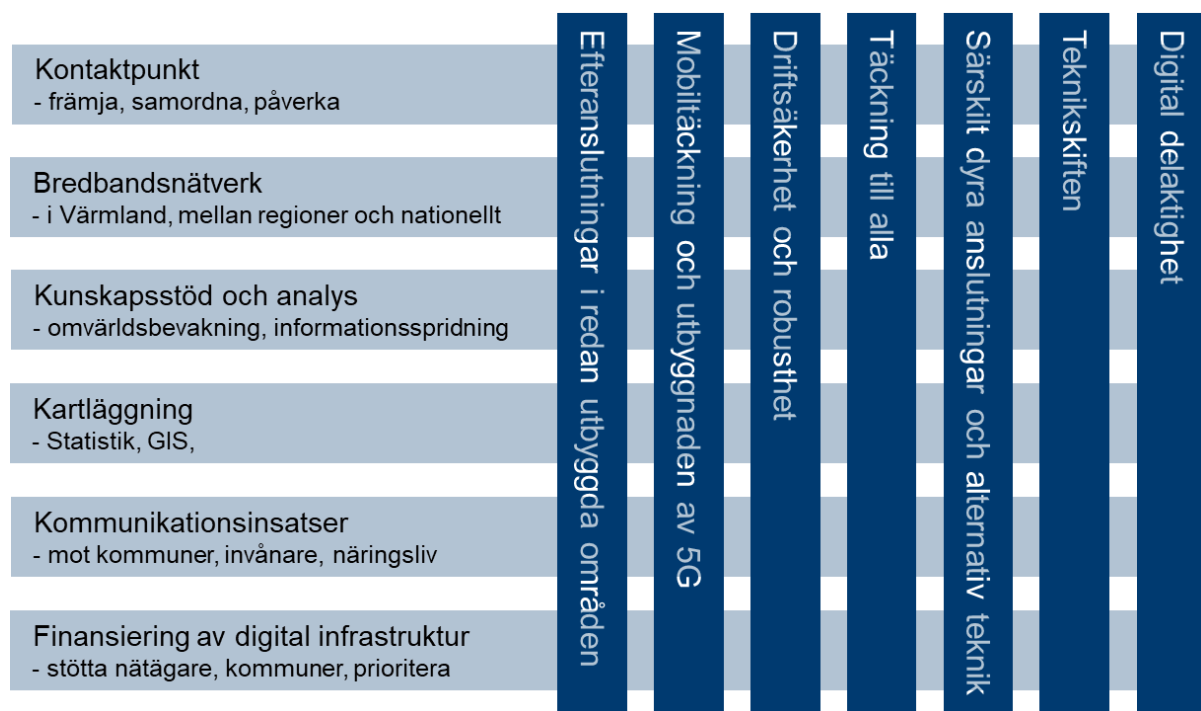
Kontaktpunkt
- främja, samordna, påverka

Bredbandsnätverk
- i Värmland, mellan regioner och nationellt

Kunskapsstöd och analys
- omvärldsbevakning, informationsspridning

Kartläggning
- Statistik, GIS,

Kommunikationsinsatser
- mot kommuner, invånare, näringsliv

Finansiering av digital infrastruktur
- stötta nätägare, kommuner, prioritera

Efteranslutningar i redan utbyggda områden

Mobiltäckning och utbyggnaden av 5G

Driftsäkerhet och robusthet

Täckning till alla

Särskilt dyra anslutningar och alternativ teknik

Teknikskiften

Digital delaktighet